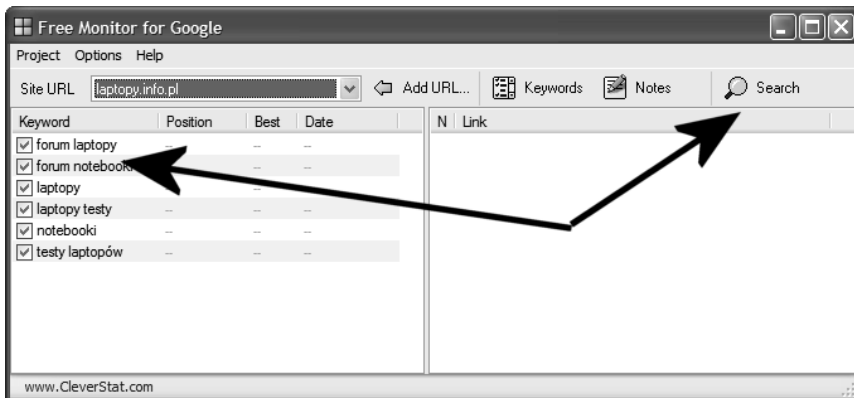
Free Monitor for Google

Project Options Help

Site URL laptopy.info.pl Add URL... Keywords Notes Search

| Keyword | Position | Best | Date |
|---|---|---|---|
| forum laptopy | -- | -- | -- |
| forum notebooki | -- | -- | -- |
| laptopy | -- | -- | -- |
| laptopy testy | -- | -- | -- |
| notebooki | -- | -- | -- |
| testy laptopów | -- | -- | -- |

N Link

www.CleverStat.com